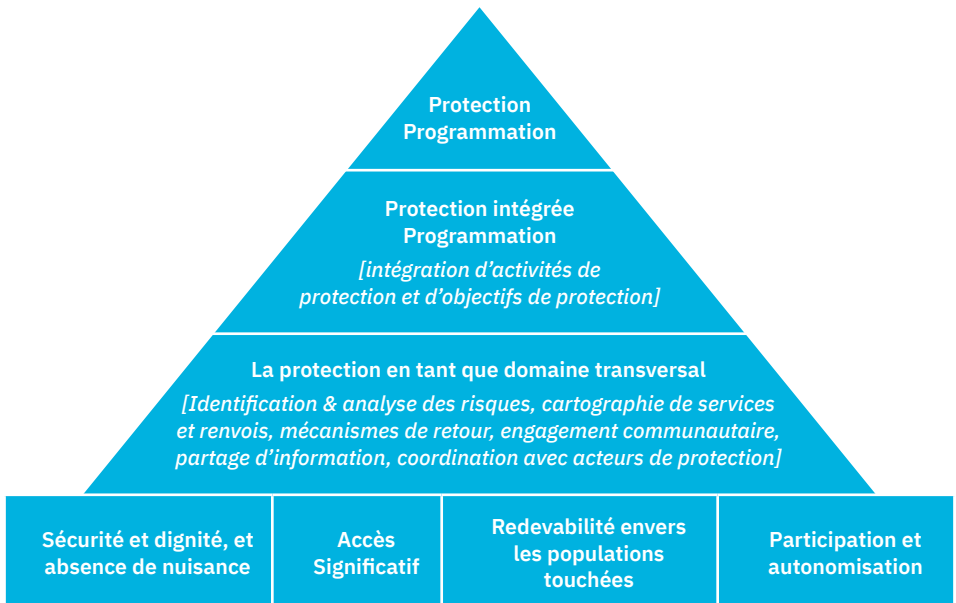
Protection Programmation

Protection intégrée Programmation
[intégration d’activités de protection et d’objectifs de protection]

La protection en tant que domaine transversal
[Identification & analyse des risques, cartographie de services et renvois, mécanismes de retour, engagement communautaire, partage d’information, coordination avec acteurs de protection]

Sécurité et dignité, et absence de nuisance

Accès Significatif

Redevabilité envers les populations touchées

Participation et autonomisation